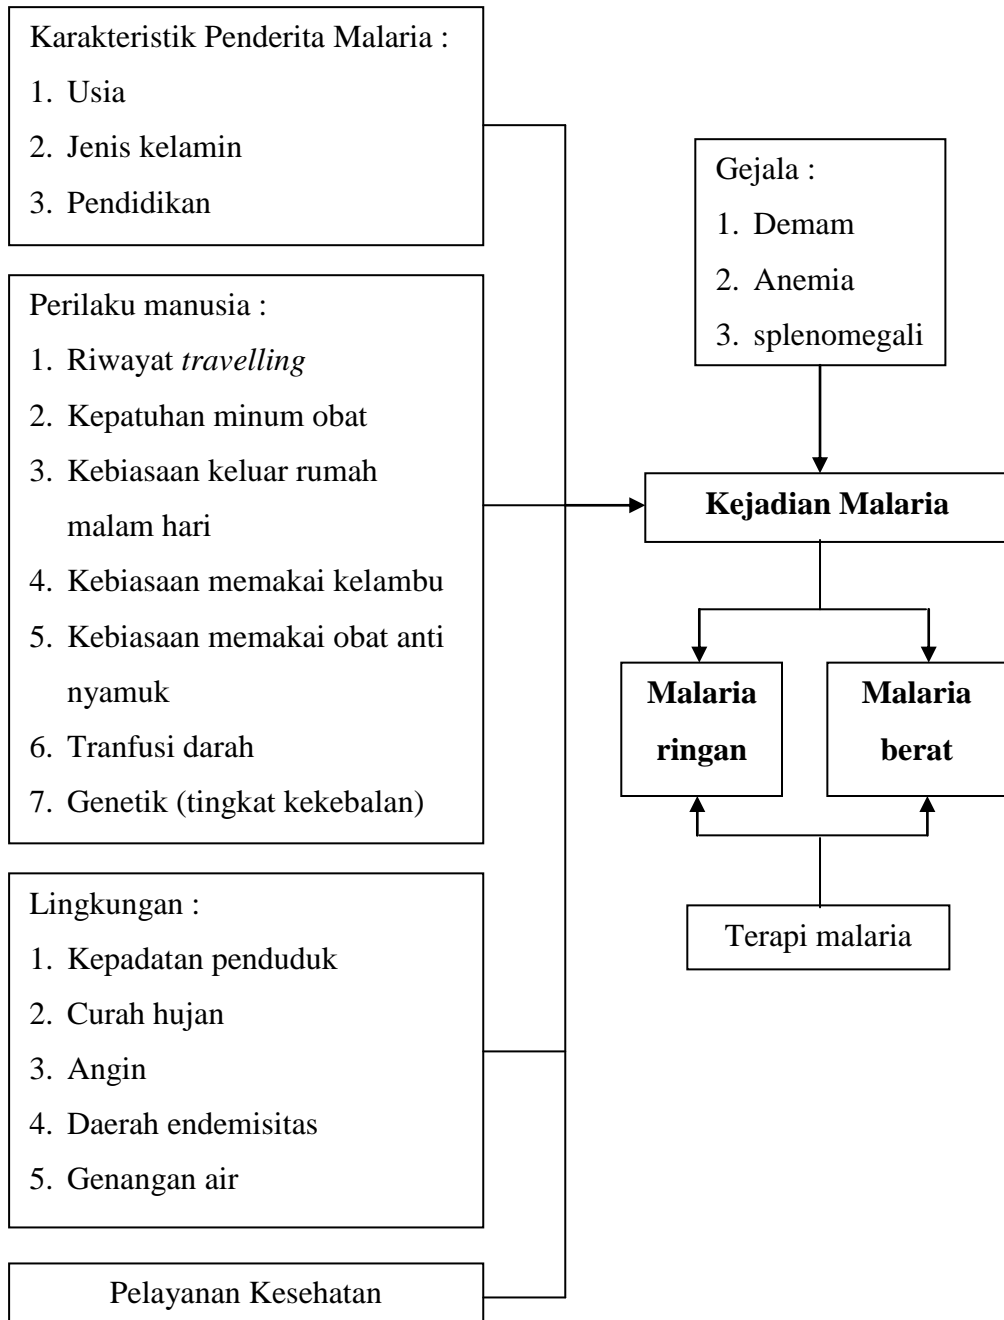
Karakteristik Penderita Malaria :
1. Usia
2. Jenis kelamin
3. Pendidikan

Perilaku manusia :
1. Riwayat *travelling*
2. Kepatuhan minum obat
3. Kebiasaan keluar rumah malam hari
4. Kebiasaan memakai kelambu
5. Kebiasaan memakai obat anti nyamuk
6. Tranfusi darah
7. Genetik (tingkat kekebalan)

Lingkungan :
1. Kepadatan penduduk
2. Curah hujan
3. Angin
4. Daerah endemisitas
5. Genangan air

Pelayanan Kesehatan

Gejala :
1. Demam
2. Anemia
3. splenomegali

**Kejadian Malaria**

**Malaria ringan**

**Malaria berat**

Terapi malaria